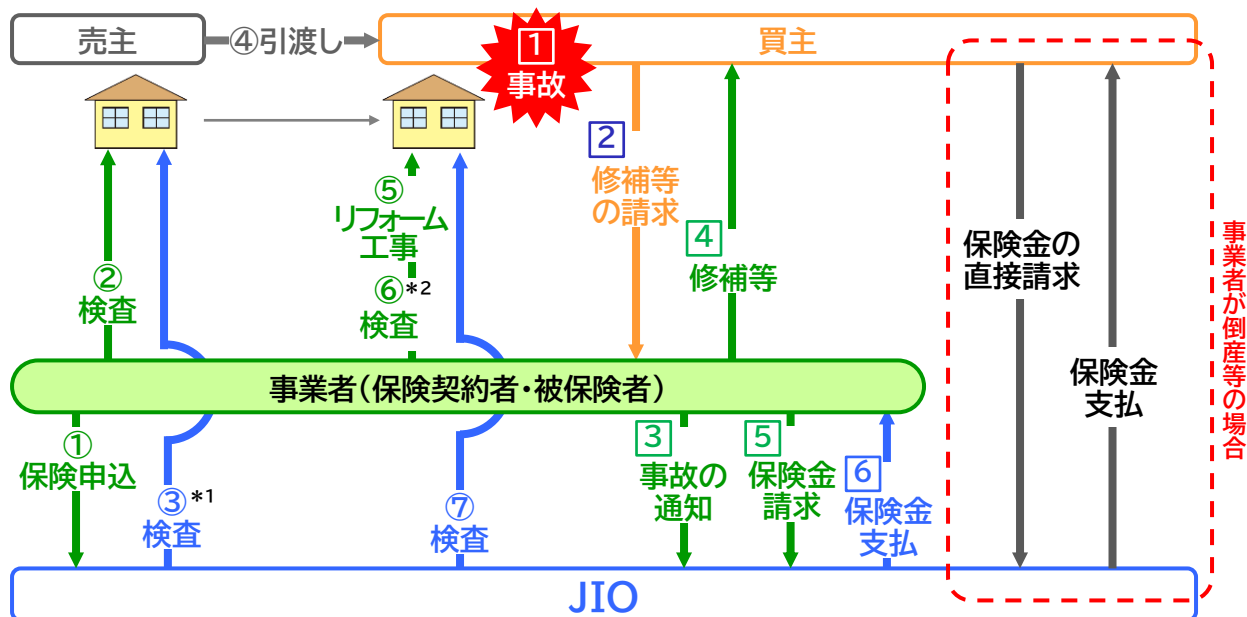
売主
④引渡し
買主
1
事故
2
修補等の請求
4
修補等
⑤
リフォーム工事
⑥*2
検査
②
検査
保険金の直接請求
保険金支払
事業者が倒産等の場合
事業者(保険契約者・被保険者)
①
保険申込
③*1
検査
⑦
検査
3
事故の通知
5
保険金請求
6
保険金支払
JIO